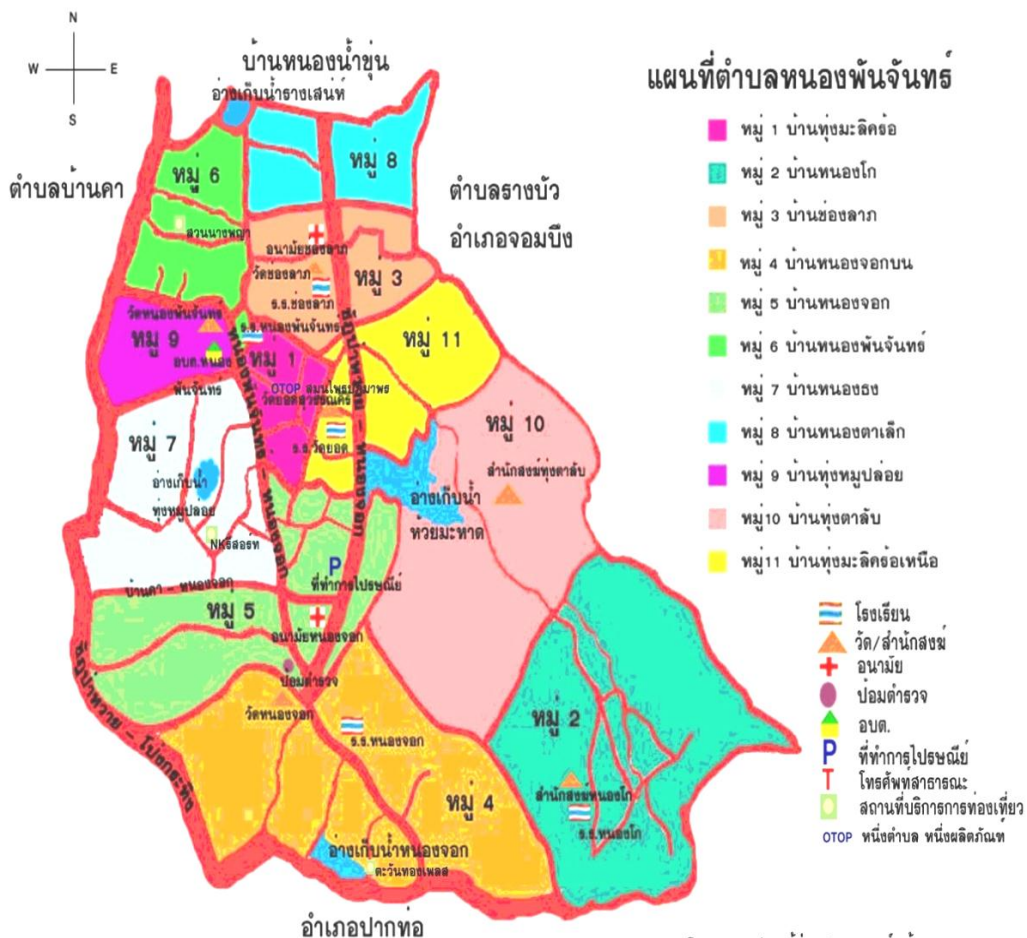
N
W E
S

บ้านหนองน้ำขุ่น
อ่างเก็บน้ำรางเสน่ห์

แผนที่ตำบลหนองพันจันทร์

ตำบลบ้านคา
ตำบลรางบัว
อำเภอจอมบึง

หมู่ 6
หมู่ 8
สวนนารพญา
อนามัยช่องลาภ
วัดช่องลาภ
หมู่ 3
ร.ร.ช่องลาภ
วัดหนองพันจันทร์
หมู่ 9
ร.ร.หนองพันจันทร์
อบต.หนอง
พันจันทร์
หมู่ 1
หมู่ 11
OTOP สมุนไพรพฤกษาพร
วัดยอดสุวรรณคีรี
หมู่ 7
ร.ร.วัดยอด
หมู่ 10
อ่างเก็บน้ำ
ทุ่งหมูปล่อย
สำนักสงฆ์ทุ่งตาลับ
อ่างเก็บน้ำ
ห้วยมะหาด
NKรีสอร์ท
ที่ทำการไปรษณีย์
บ้านคา – หนองจอก
หมู่ 5
อนามัยหนองจอก
ป้อมตำรวจ
วัดหนองจอก
ร.ร.หนองจอก
หมู่ 2
หมู่ 4
สำนักสงฆ์หนองโก
ร.ร.หนองโก
อ่างเก็บน้ำหนองจอก
ตะวันทองเพลส
อำเภอปากท่อ
ชัฏป่าหวาย – โป่งกระทิง

หมู่ 1 บ้านทุ่งมะลิดร้อ
หมู่ 2 บ้านหนองโก
หมู่ 3 บ้านช่องลาภ
หมู่ 4 บ้านหนองจอกบน
หมู่ 5 บ้านหนองจอก
หมู่ 6 บ้านหนองพันจันทร์
หมู่ 7 บ้านหนองธง
หมู่ 8 บ้านหนองตาเล็ก
หมู่ 9 บ้านทุ่งหมูปล่อย
หมู่10 บ้านทุ่งตาลับ
หมู่11 บ้านทุ่งมะลิดร้อเหนือ

โรงเรียน
วัด/สำนักสงฆ์
อนามัย
ป้อมตำรวจ
อบต.
ที่ทำการไปรษณีย์
โทรศัพท์สาธารณะ
สถานที่บริการการท่องเที่ยว
OTOP หนึ่งตำบล หนึ่งผลิตภัณฑ์